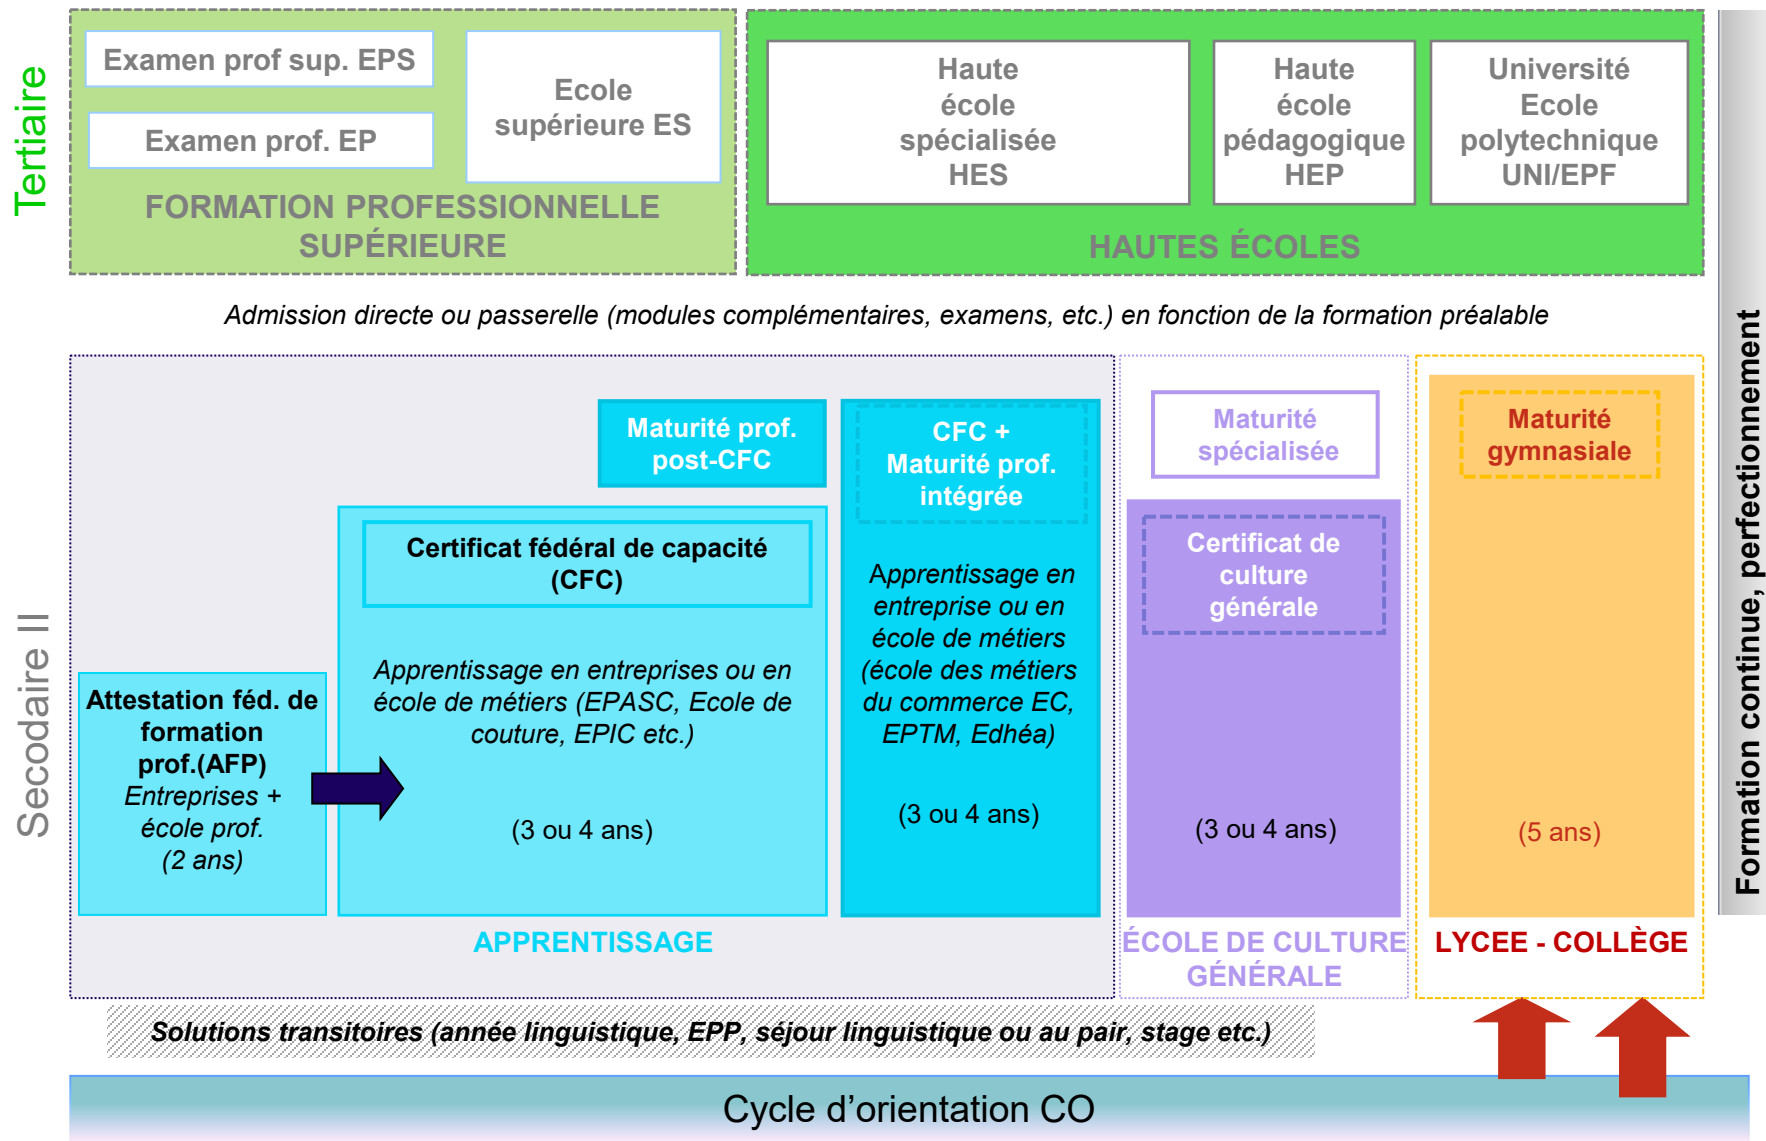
Tertiaire

Examen prof sup. EPS

Examen prof. EP

Ecole supérieure ES

FORMATION PROFESSIONNELLE SUPÉRIEURE

Haute école spécialisée HES

Haute école pédagogique HEP

Université Ecole polytechnique UNI/EPF

HAUTES ÉCOLES

Formation continue, perfectionnement

Admission directe ou passerelle (modules complémentaires, examens, etc.) en fonction de la formation préalable

Secodaire II

Maturité prof. post-CFC

CFC + Maturité prof. intégrée

Maturité spécialisée

Maturité gymnasiale

Certificat fédéral de capacité (CFC)

Certificat de culture générale

Attestation féd. de formation prof.(AFP)
Entreprises + école prof.
(2 ans)

Apprentissage en entreprises ou en école de métiers (EPASC, Ecole de couture, EPIC etc.)

(3 ou 4 ans)

Apprentissage en entreprise ou en école de métiers (école des métiers du commerce EC, EPTM, Edhéa)

(3 ou 4 ans)

(3 ou 4 ans)

(5 ans)

APPRENTISSAGE

ÉCOLE DE CULTURE GÉNÉRALE

LYCEE - COLLÈGE

Solutions transitoires (année linguistique, EPP, séjour linguistique ou au pair, stage etc.)

Cycle d'orientation CO